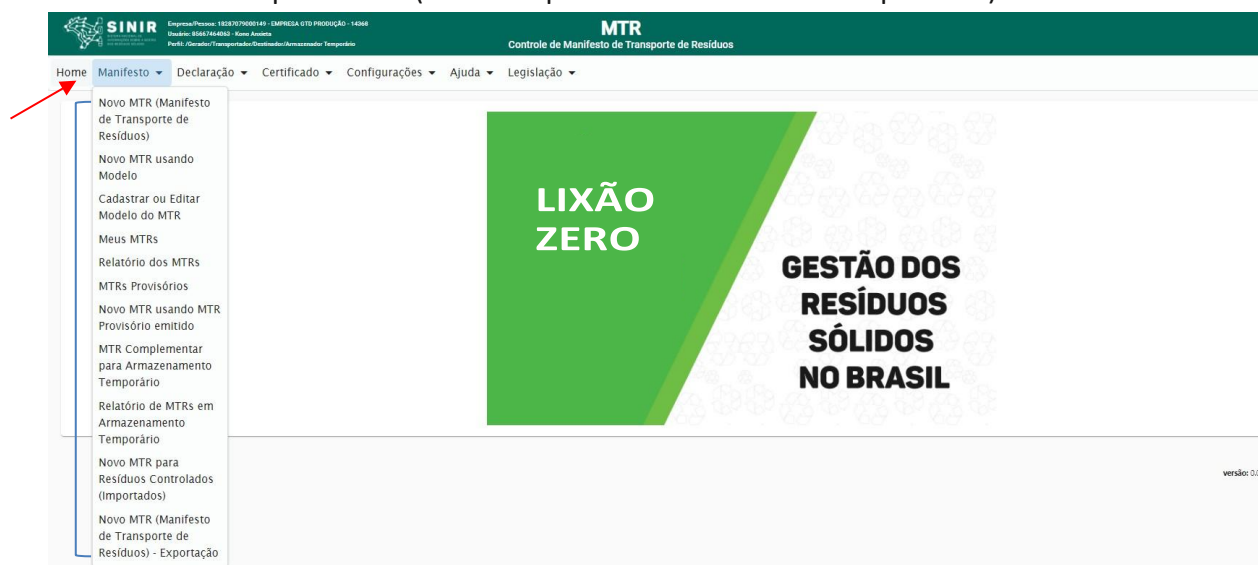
SINIR

Empresa/Pessoa: 18287079000149 - EMPRESA GTD PRODUÇÃO - 14368
Usuário: 85667464063 - Kono Anzieta
Perfil: /Gerador/Transportador/Destinador/Armazenador Temporário

MTR
Controle de Manifesto de Transporte de Resíduos

Home Manifesto ▾ Declaração ▾ Certificado ▾ Configurações ▾ Ajuda ▾ Legislação ▾

Novo MTR (Manifesto de Transporte de Resíduos)
Novo MTR usando Modelo
Cadastrar ou Editar Modelo do MTR
Meus MTRs
Relatório dos MTRs
MTRs Provisórios
Novo MTR usando MTR Provisório emitido
MTR Complementar para Armazenamento Temporário
Relatório de MTRs em Armazenamento Temporário
Novo MTR para Resíduos Controlados (Importados)
Novo MTR (Manifesto de Transporte de Resíduos) - Exportação

LIXÃO ZERO

GESTÃO DOS RESÍDUOS SÓLIDOS NO BRASIL

versão: 0.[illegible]